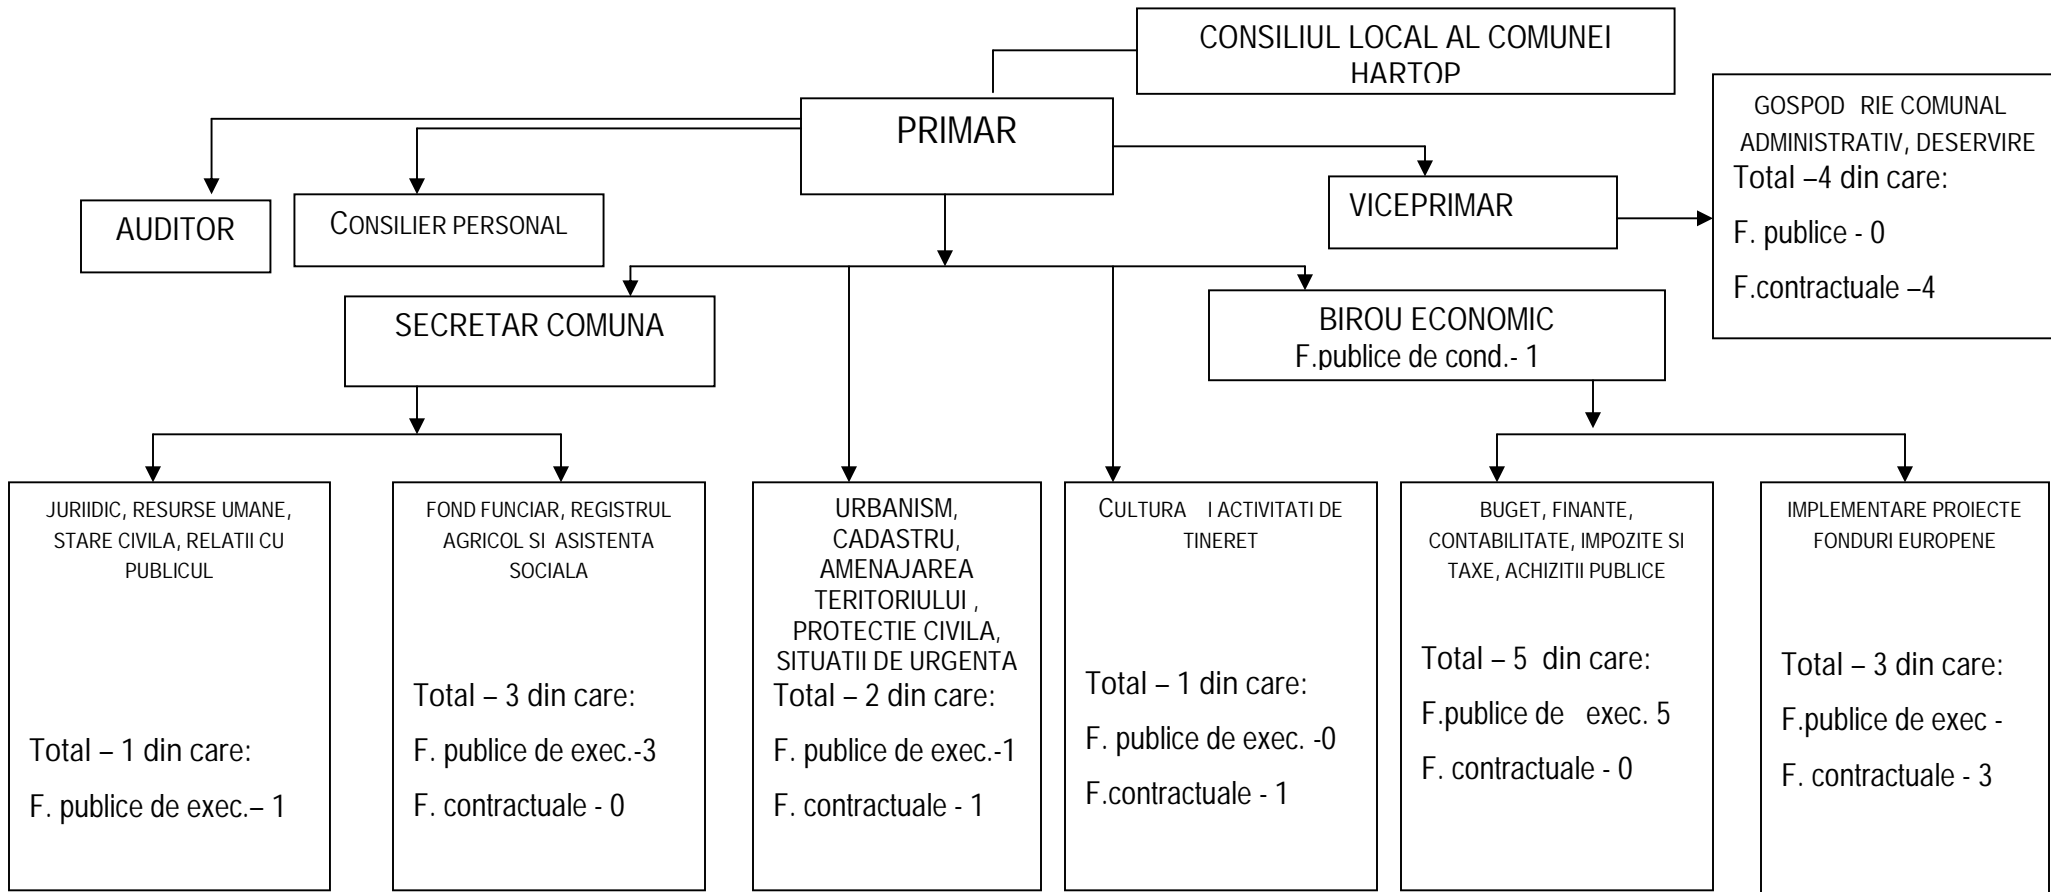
CONSILIUL LOCAL AL COMUNEI HARTOP

PRIMAR

GOSPOD RIE COMUNAL ADMINISTRATIV, DESERVIRE
Total –4 din care:
F. publice - 0
F.contractuale –4

AUDITOR

CONSILIER PERSONAL

VICEPRIMAR

SECRETAR COMUNA

BIROU ECONOMIC
F.publice de cond.- 1

JURIIDIC, RESURSE UMANE, STARE CIVILA, RELATII CU PUBLICUL

Total – 1 din care:
F. publice de exec.– 1

FOND FUNCIAR, REGISTRUL AGRICOL SI ASISTENTA SOCIALA

Total – 3 din care:
F. publice de exec.-3
F. contractuale - 0

URBANISM, CADASTRU, AMENAJAREA TERITORIULUI , PROTECTIE CIVILA, SITUATII DE URGENTA
Total – 2 din care:
F. publice de exec.-1
F. contractuale - 1

CULTURA I ACTIVITATI DE TINERET

Total – 1 din care:
F. publice de exec. -0
F.contractuale - 1

BUGET, FINANTE, CONTABILITATE, IMPOZITE SI TAXE, ACHIZITII PUBLICE

Total – 5 din care:
F.publice de exec. 5
F. contractuale - 0

IMPLEMENTARE PROIECTE FONDURI EUROPENE

Total – 3 din care:
F.publice de exec -
F. contractuale - 3